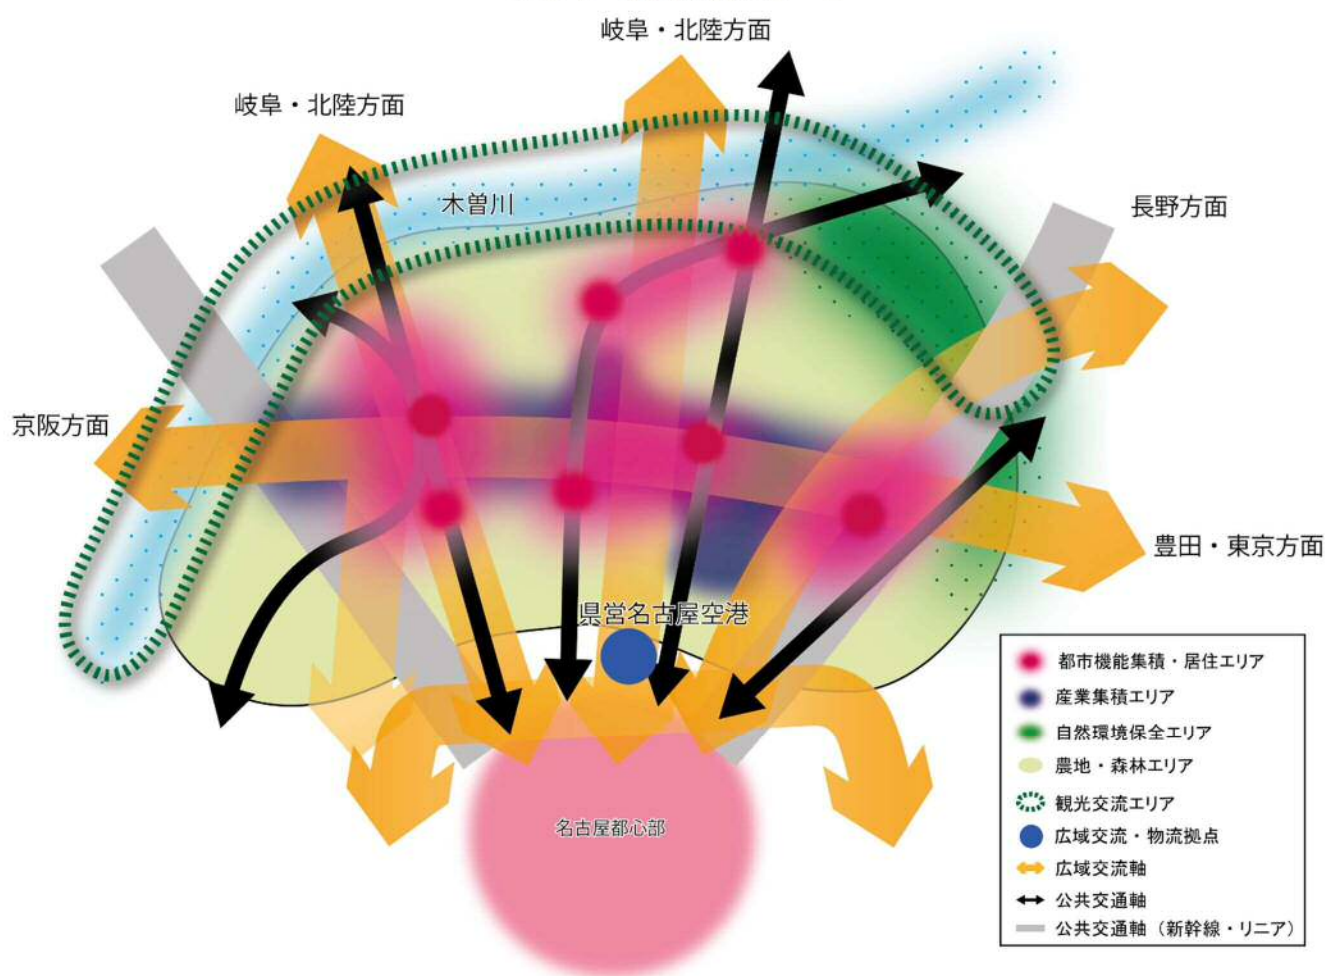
岐阜・北陸方面

岐阜・北陸方面

長野方面

木曽川

京阪方面

豊田・東京方面

県営名古屋空港

名古屋都心部

都市機能集積・居住エリア
産業集積エリア
自然環境保全エリア
農地・森林エリア
観光交流エリア
広域交流・物流拠点
広域交流軸
公共交通軸
公共交通軸（新幹線・リニア）